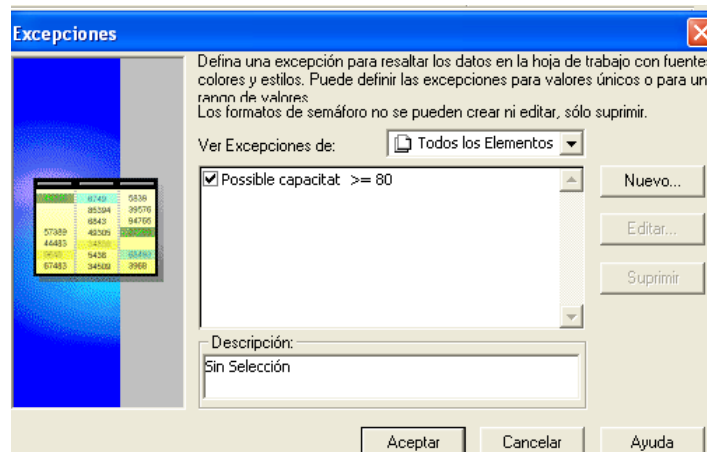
Excepciones

Defina una excepción para resaltar los datos en la hoja de trabajo con fuentes colores y estilos. Puede definir las excepciones para valores únicos o para un rango de valores
Los formatos de semáforo no se pueden crear ni editar, sólo suprimir.

Ver Excepciones de: Todos los Elementos

☑ Possible capacitat >= 80

Nuevo...
Editar...
Suprimir

Descripción:
Sin Selección

Aceptar
Cancelar
Ayuda

| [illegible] | 8749 | 5839 |
|---|---|---|
| | 85394 | 39576 |
| | 6843 | 94766 |
| 57389 | 49305 | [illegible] |
| 44483 | 34850 | |
| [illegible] | 5438 | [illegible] |
| 67483 | 34509 | 3968 |